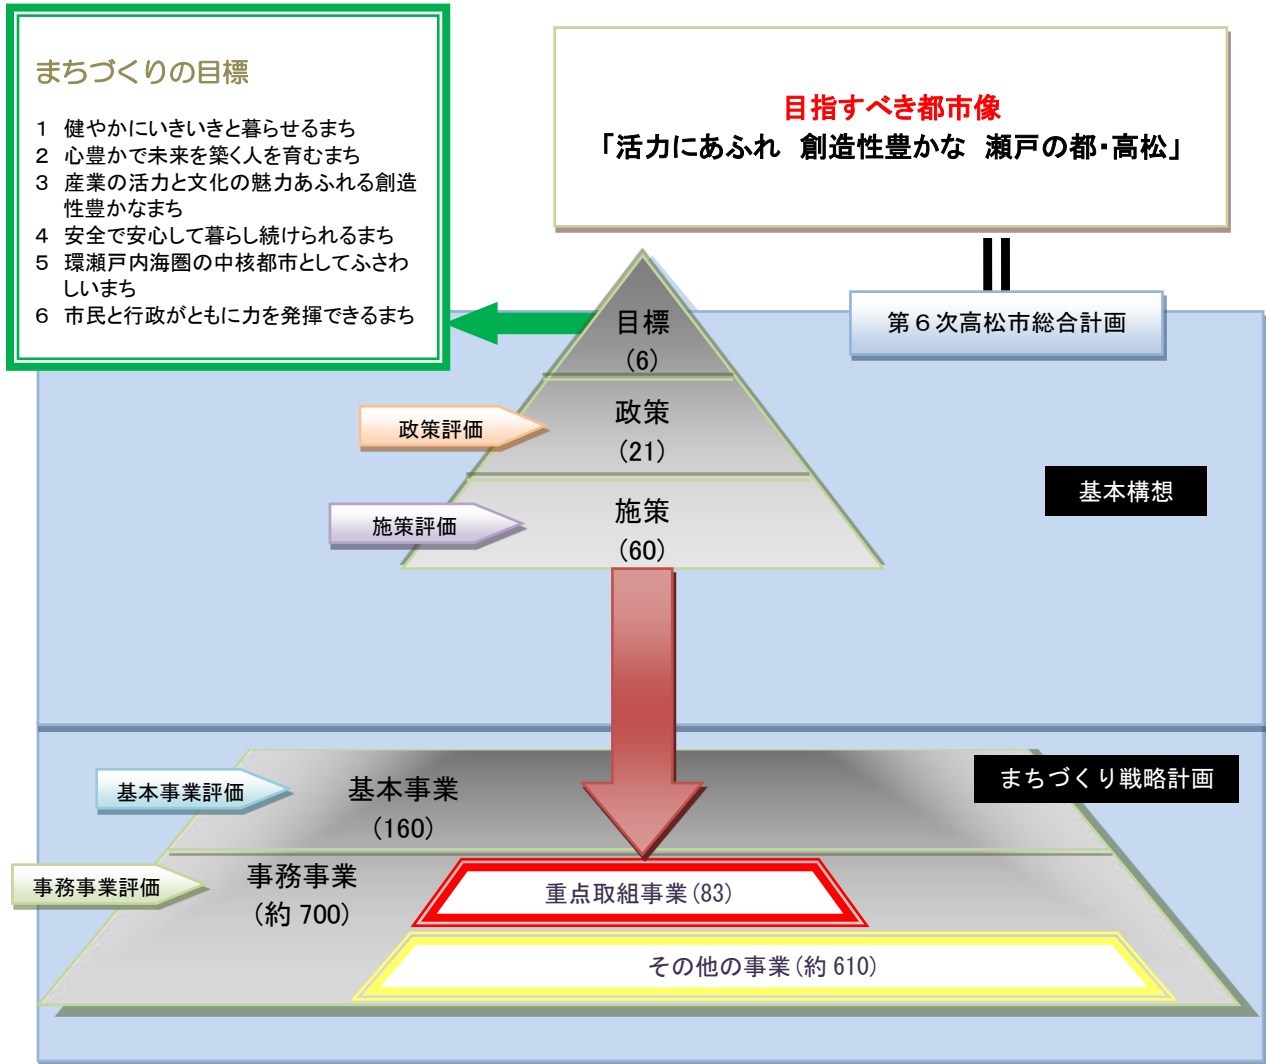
まちづくりの目標

1　健やかにいきいきと暮らせるまち
2　心豊かで未来を築く人を育むまち
3　産業の活力と文化の魅力あふれる創造性豊かなまち
4　安全で安心して暮らし続けられるまち
5　環瀬戸内海圏の中核都市としてふさわしいまち
6　市民と行政がともに力を発揮できるまち

目指すべき都市像
「活力にあふれ　創造性豊かな　瀬戸の都・高松」

第６次高松市総合計画

目標
（6）

政策評価

政策
（21）

基本構想

施策評価

施策
（60）

基本事業評価

基本事業
（160）

まちづくり戦略計画

事務事業評価

事務事業
（約 700）

重点取組事業（83）

その他の事業（約 610）